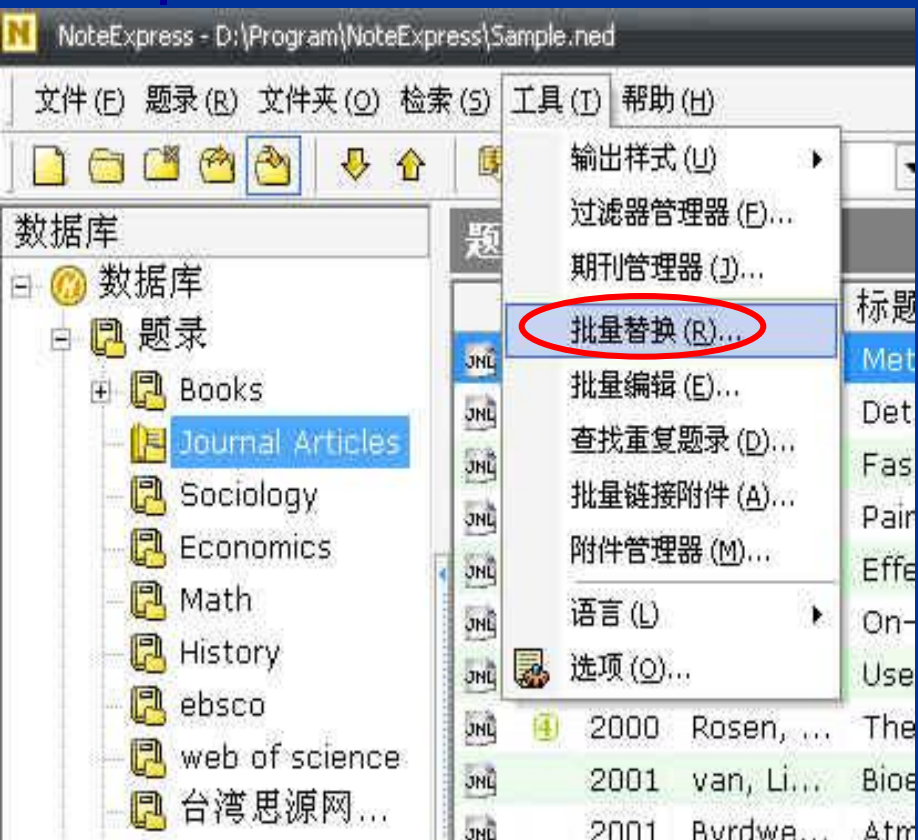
NoteExpress - D:\Program\NoteExpress\Sample.ned

文件(F) 题录(R) 文件夹(O) 检索(S) 工具(T) 帮助(H)

输出样式(U)
过滤器管理器(F)...
期刊管理器(J)...
批量替换(R)...
批量编辑(E)...
查找重复题录(D)...
批量链接附件(A)...
附件管理器(M)...
语言(L)
选项(O)...

数据库
数据库
题录
Books
Journal Articles
Sociology
Economics
Math
History
ebsco
web of science
台湾思源网...

题
标题
JNL Met
JNL Det
JNL Fas
JNL Pai
JNL Effe
JNL On-
JNL Use
JNL 4 2000 Rosen, ... The
JNL 2001 van, Li... Bioe
JNL 2001 Byrdwe... Atm